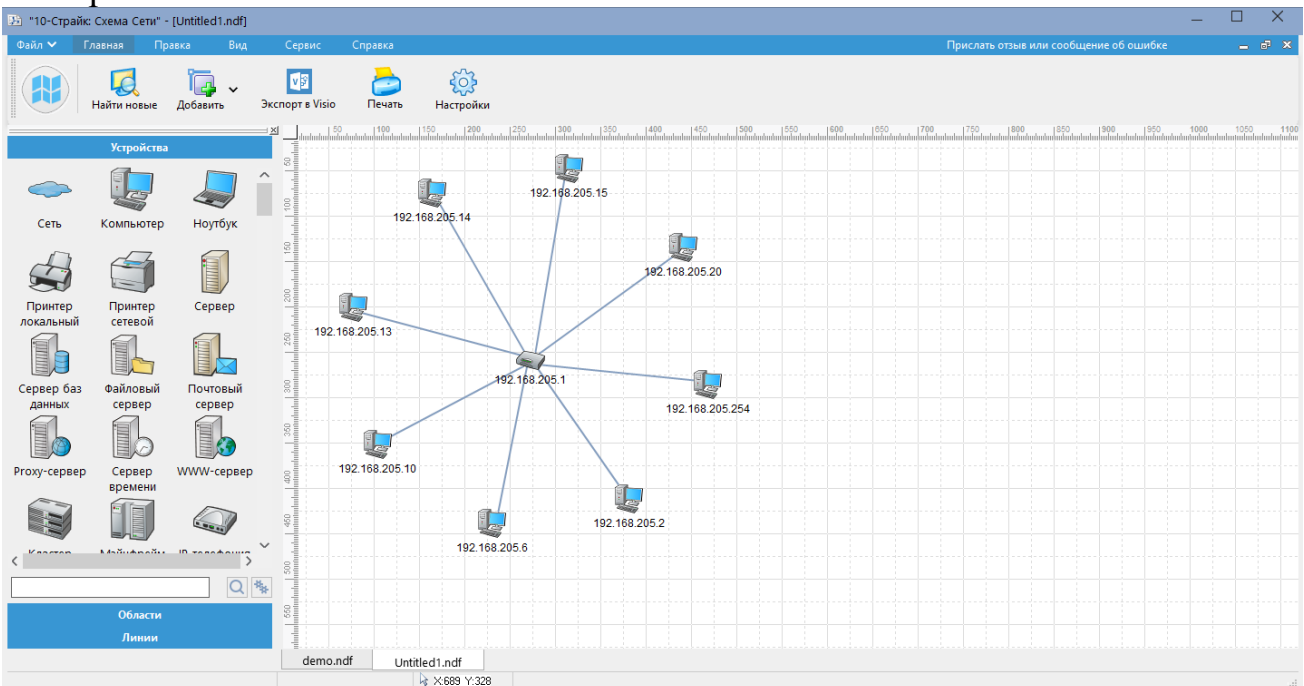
"10-Страйк: Схема Сети" - [Untitled1.ndf]

Файл Главная Правка Вид Сервис Справка

Прислать отзыв или сообщение об ошибке

Найти новые Добавить Экспорт в Visio Печать Настройки

Устройства

Сеть Компьютер Ноутбук

Принтер локальный Принтер сетевой Сервер

Сервер баз данных Файловый сервер Почтовый сервер

Proxy-сервер Сервер времени WWW-сервер

Кластер Мэйнфрейм IP-телефония

Области

Линии

192.168.205.15
192.168.205.14
192.168.205.20
192.168.205.13
192.168.205.1
192.168.205.254
192.168.205.10
192.168.205.2
192.168.205.6

demo.ndf Untitled1.ndf

X:689 Y:328